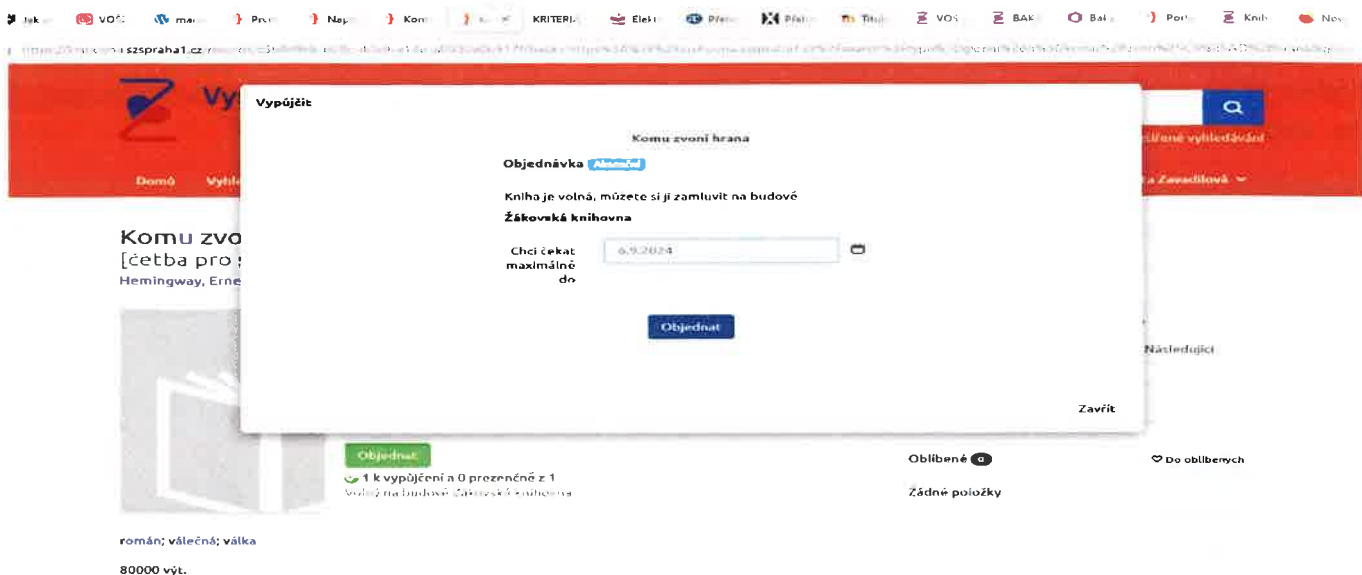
Jak VOŠ ma Pro Nap Kon KRITERI Elek Přen Přeh Titul VOŠ BAK Bak Por Knih Nov

szspraha1.cz

Vy

Vypůjčit

Komu zvoní hrana

Objednávka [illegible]

Kniha je volná, můžete si ji zamluvit na budově

Žákovská knihovna

Chci čekat maximálně do

6.9.2024

Objednat

Zavřít

ílené vyhledávání

Domů Vyhle

a Zavadilová

Komu zvo
[četba pro
Hemingway, Erne

Následující

Objednat

1 k vypůjčení a 0 prezenčně z 1
Volný na budově Žákovská knihovna

Oblíbené 0

Do oblíbených

Žádné položky

román; válečná; válka

80000 výt.